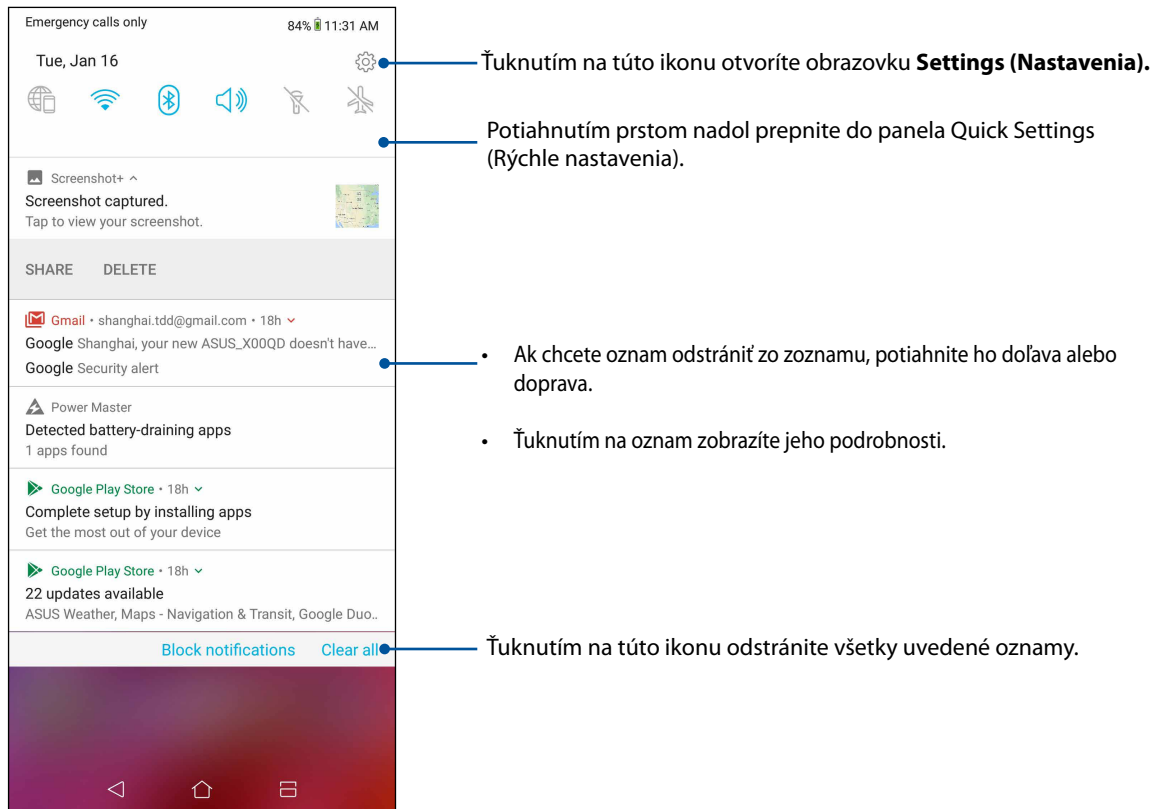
Emergency calls only

84% 11:31 AM

Tue, Jan 16

Screenshot+ ^

Screenshot captured.

Tap to view your screenshot.

SHARE DELETE

Gmail • shanghai.tdd@gmail.com • 18h

Google Shanghai, your new ASUS_X00QD doesn't have...

Google Security alert

Power Master

Detected battery-draining apps

1 apps found

Google Play Store • 18h

Complete setup by installing apps

Get the most out of your device

Google Play Store • 18h

22 updates available

ASUS Weather, Maps - Navigation & Transit, Google Duo..

Block notifications Clear all

Ťuknutím na túto ikonu otvoríte obrazovku **Settings (Nastavenia).**

Potiahnutím prstom nadol prepnite do panela Quick Settings (Rýchle nastavenia).

• Ak chcete oznam odstrániť zo zoznamu, potiahnite ho doľava alebo doprava.

• Ťuknutím na oznam zobrazíte jeho podrobnosti.

Ťuknutím na túto ikonu odstránite všetky uvedené oznamy.